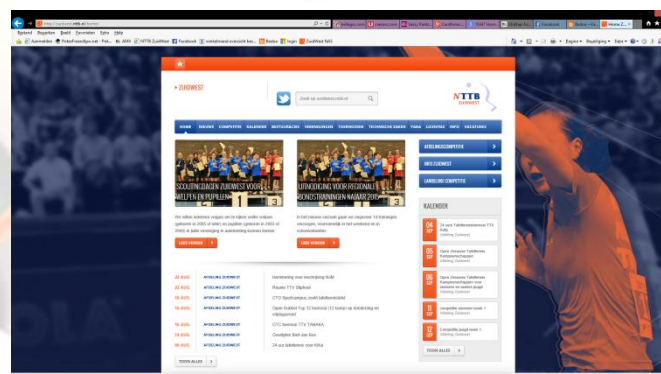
http://zuidwest.nttb.nl/home/

Bestand Bewerken Beeld Favorieten Extra Help

Aanradden PinkoFreeicSpa-mail - Fot... AMV NTTB Zuidwest Facebook

> ZUIDWEST

Zoek op zuidwest.nttb.nl

NTTB ZUIDWEST

HOME NIEUWS COMPETITIE KALENDER

SCOUTINGDAGEN ZUIDWEST VOOR WELPEN EN PUPILLEN

UITNODIGING VOOR REGIONALE BONDSTRAININGEN NAJAAR 2013

LEES VERDER >

LEES VERDER >

AFDELINGSCOMPETITIE >

INFO ZUIDWEST >

LANDELIJKE COMPETITIE >

KALENDER

04 SEP

05 SEP

06 SEP

11 SEP

12 SEP

TOON ALLES >

22 AUG AFDELING ZUIDWEST Aanmelding voor inschrijving NJM

22 AUG AFDELING ZUIDWEST Rauwe TTV Slijkrud

19 AUG AFDELING ZUIDWEST CTO Sportcampus zoekt tafeltennisleider

19 AUG AFDELING ZUIDWEST

16 AUG AFDELING ZUIDWEST CTC Toernooi TTV TANAKA

14 AUG AFDELING ZUIDWEST Goedgekeurd Bert van Dam

08 AUG AFDELING ZUIDWEST 24 uur tafeltennis voor Kika

TOON ALLES >